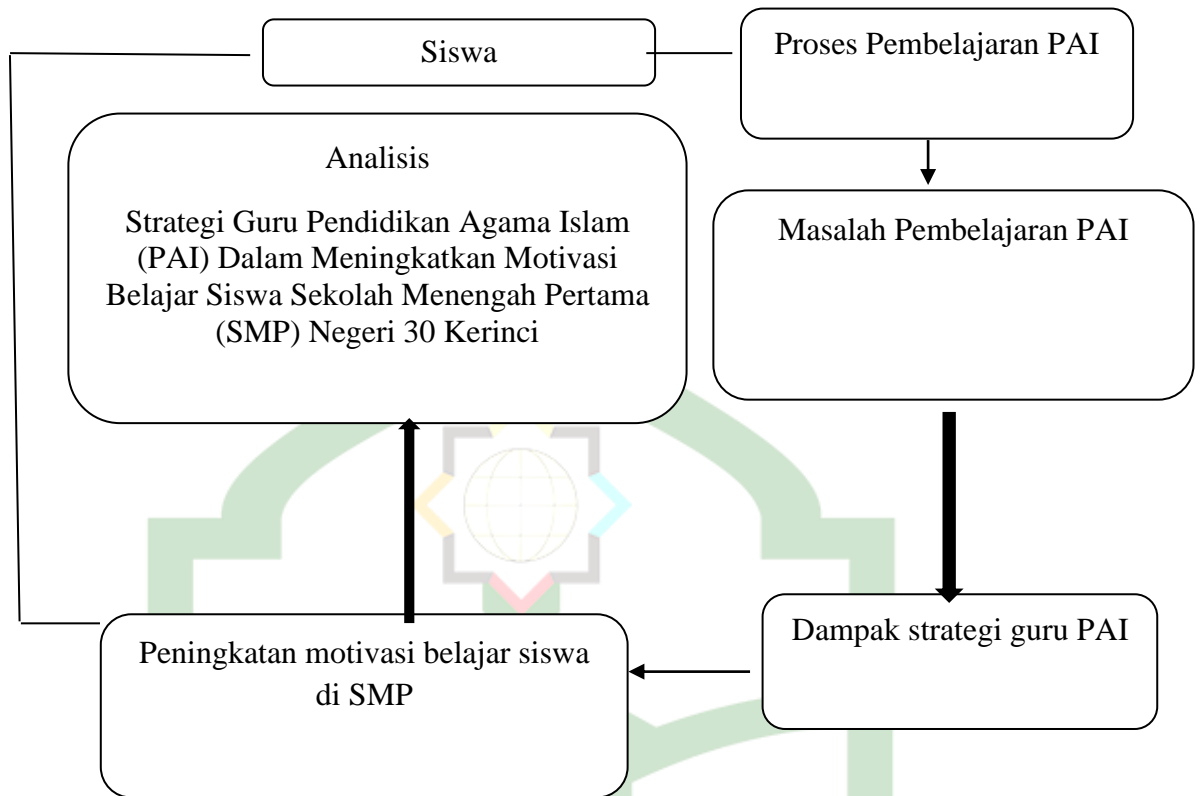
Siswa

Proses Pembelajaran PAI

Analisis

Strategi Guru Pendidikan Agama Islam (PAI) Dalam Meningkatkan Motivasi Belajar Siswa Sekolah Menengah Pertama (SMP) Negeri 30 Kerinci

Masalah Pembelajaran PAI

Dampak strategi guru PAI

Peningkatan motivasi belajar siswa di SMP